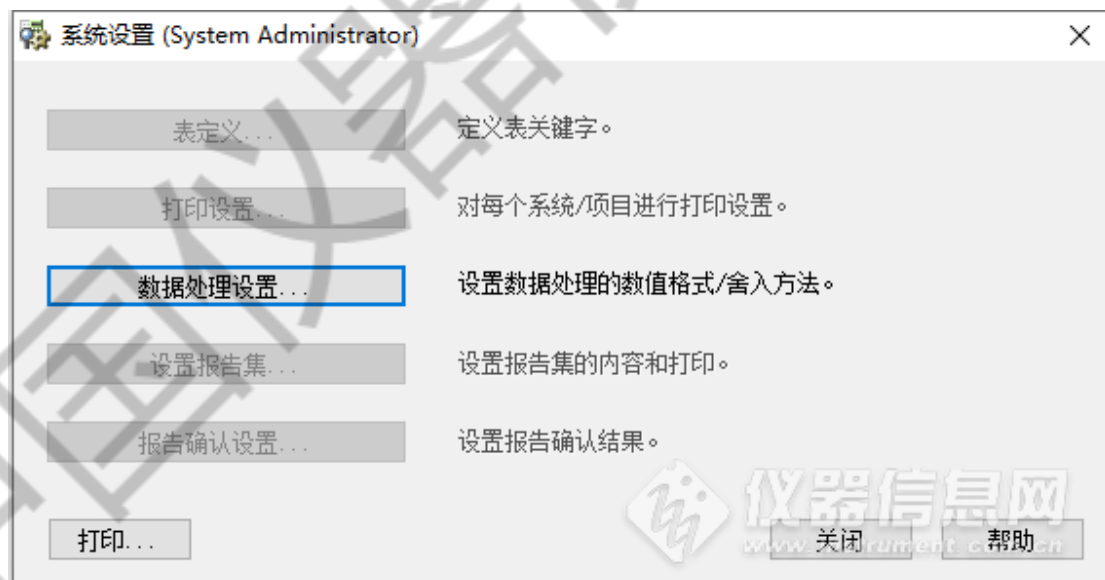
系统设置 (System Administrator)

表定义...
定义表关键字。

打印设置...
对每个系统/项目进行打印设置。

数据处理设置...
设置数据处理的数值格式/舍入方法。

设置报告集...
设置报告集的内容和打印。

报告确认设置...
设置报告确认结果。

打印...

关闭

帮助

仪器信息网
www.instrument.com.cn